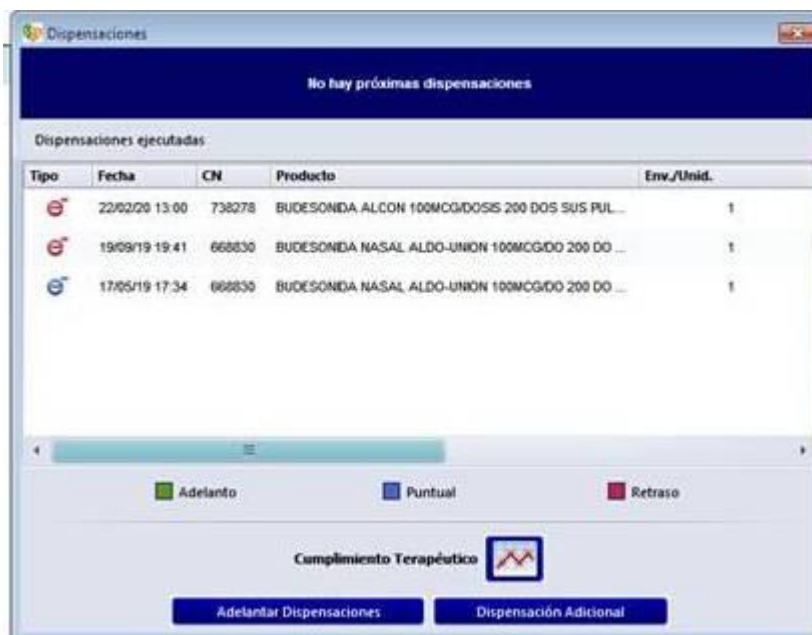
Dispensaciones

No hay próximas dispensaciones

Dispensaciones ejecutadas

| Tipo | Fecha | CN | Producto | Env./Unid. |
|---|---|---|---|---|
| | 22/02/20 13:00 | 738278 | BUDESONIDA ALCON 100MCG/DOSIS 200 DOS SUS PUL... | 1 |
| | 19/09/19 19:41 | 668830 | BUDESONIDA NASAL ALDO-UNION 100MCG/DO 200 DO ... | 1 |
| | 17/05/19 17:34 | 668830 | BUDESONIDA NASAL ALDO-UNION 100MCG/DO 200 DO ... | 1 |

Adelanto
Puntual
Retraso

Cumplimiento Terapéutico

Adelantar Dispensaciones
Dispensación Adicional